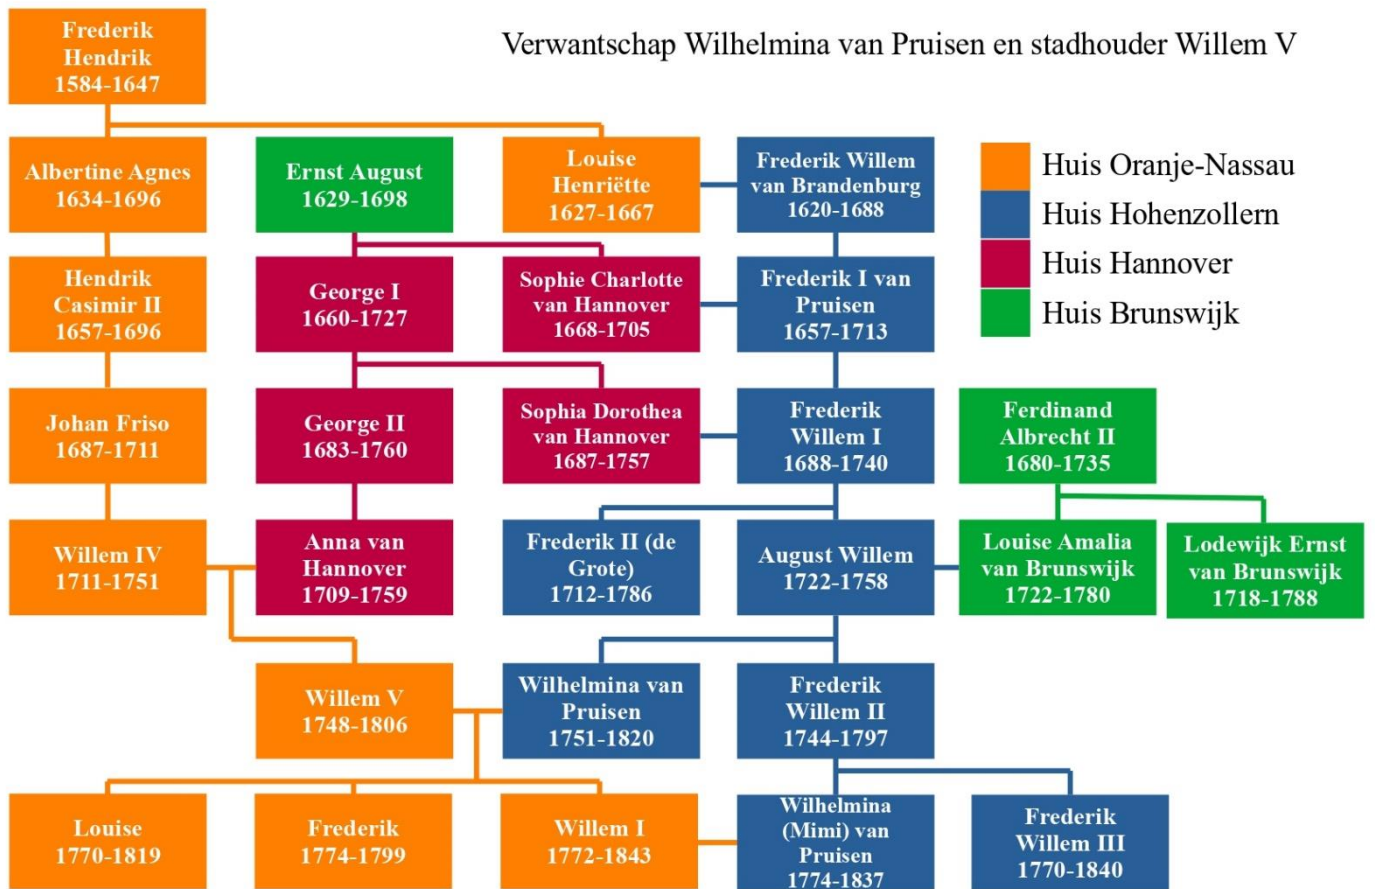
Verwantschap Wilhelmina van Pruisen en stadhouder Willem V

Huis Oranje-Nassau
Huis Hohenzollern
Huis Hannover
Huis Brunswijk

Frederik Hendrik 1584-1647

Albertine Agnes 1634-1696

Ernst August 1629-1698

Louise Henriëtte 1627-1667

Frederik Willem van Brandenburg 1620-1688

Hendrik Casimir II 1657-1696

George I 1660-1727

Sophie Charlotte van Hannover 1668-1705

Frederik I van Pruisen 1657-1713

Johan Friso 1687-1711

George II 1683-1760

Sophia Dorothea van Hannover 1687-1757

Frederik Willem I 1688-1740

Ferdinand Albrecht II 1680-1735

Willem IV 1711-1751

Anna van Hannover 1709-1759

Frederik II (de Grote) 1712-1786

August Willem 1722-1758

Louise Amalia van Brunswijk 1722-1780

Lodewijk Ernst van Brunswijk 1718-1788

Willem V 1748-1806

Wilhelmina van Pruisen 1751-1820

Frederik Willem II 1744-1797

Louise 1770-1819

Frederik 1774-1799

Willem I 1772-1843

Wilhelmina (Mimi) van Pruisen 1774-1837

Frederik Willem III 1770-1840